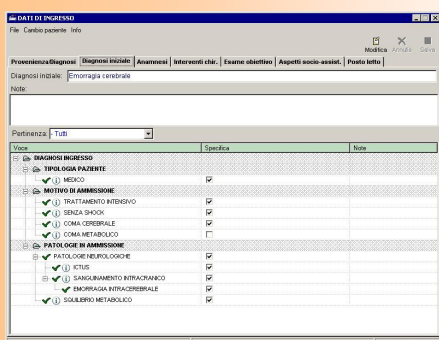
DATI DI INGRESSO

File Cambio paziente Info

Modifica Annulla Salva

Provenienza/Diagnosi | Diagnosi iniziale | Anamnesi | Interventi chir. | Esame obiettivo | Aspetti socio-assist. | Posto letto

Diagnosi iniziale: Emorragia cerebrale

Note:

Pertinenza: - Tutti

| Voce | Specifica | Note |
|---|---|---|
| DIAGNOSI INGRESSO | | |
| TIPOLOGIA PAZIENTE | | |
| MEDICO | ☑ | |
| MOTIVO DI AMMISSIONE | | |
| TRATTAMENTO INTENSIVO | ☑ | |
| SENZA SHOCK | ☑ | |
| COMA CEREBRALE | ☑ | |
| COMA METABOLICO | ☐ | |
| PATOLOGIE IN AMMISSIONE | | |
| PATOLOGIE NEUROLOGICHE | ☑ | |
| ICTUS | ☑ | |
| SANGUINAMENTO INTRACRANICO | ☑ | |
| EMORRAGIA INTRACEREBRALE | ☑ | |
| SQUILIBRIO METABOLICO | ☑ | |